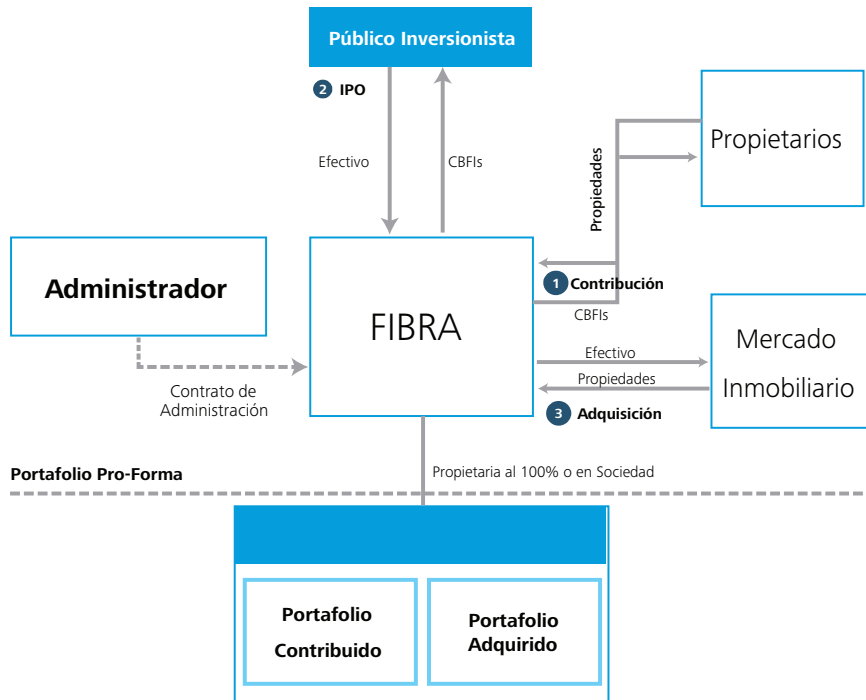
Público Inversionista

2 IPO

Efectivo

CBFIs

Propietarios

Propiedades

Administrador

FIBRA

1 Contribución

CBFIs

Mercado Inmobiliario

Efectivo

Propiedades

3 Adquisición

Contrato de Administración

Portafolio Pro-Forma

Propietaria al 100% o en Sociedad

Portafolio Contribuido

Portafolio Adquirido